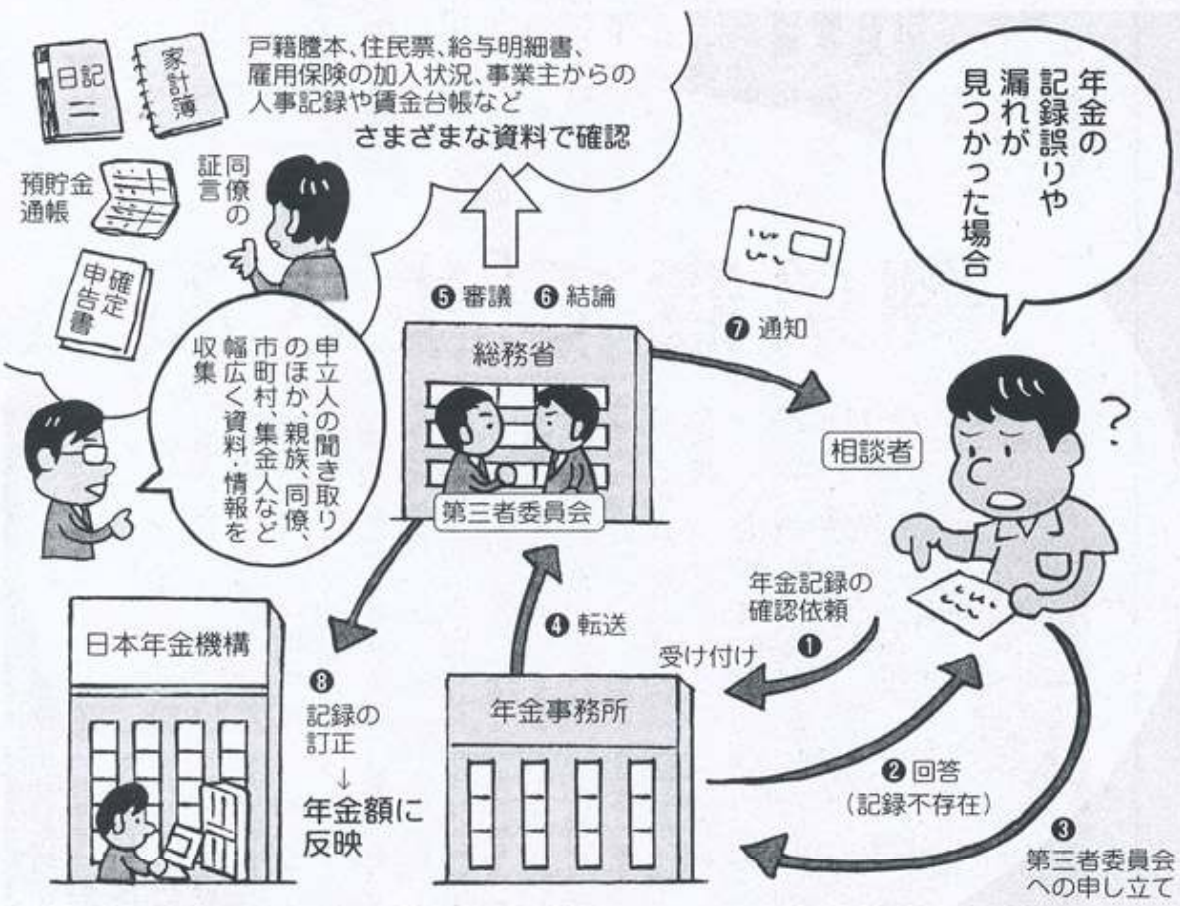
年金の記録誤りや漏れが見つかった場合

戸籍謄本、住民票、給与明細書、雇用保険の加入状況、事業主からの人事記録や賃金台帳など
さまざまな資料で確認

日記
家計簿
預貯金通帳
同僚の証言
確定申告書

申立人の聞き取りのほか、親族、同僚、市町村、集金人など幅広く資料・情報を収集

❺ 審議 ❻ 結論
総務省
第三者委員会
❼ 通知
相談者

年金記録の確認依頼
❶
受け付け
❷ 回答
（記録不存在）
❸
第三者委員会への申し立て
❹ 転送
年金事務所
日本年金機構
❽
記録の訂正
↓
年金額に反映